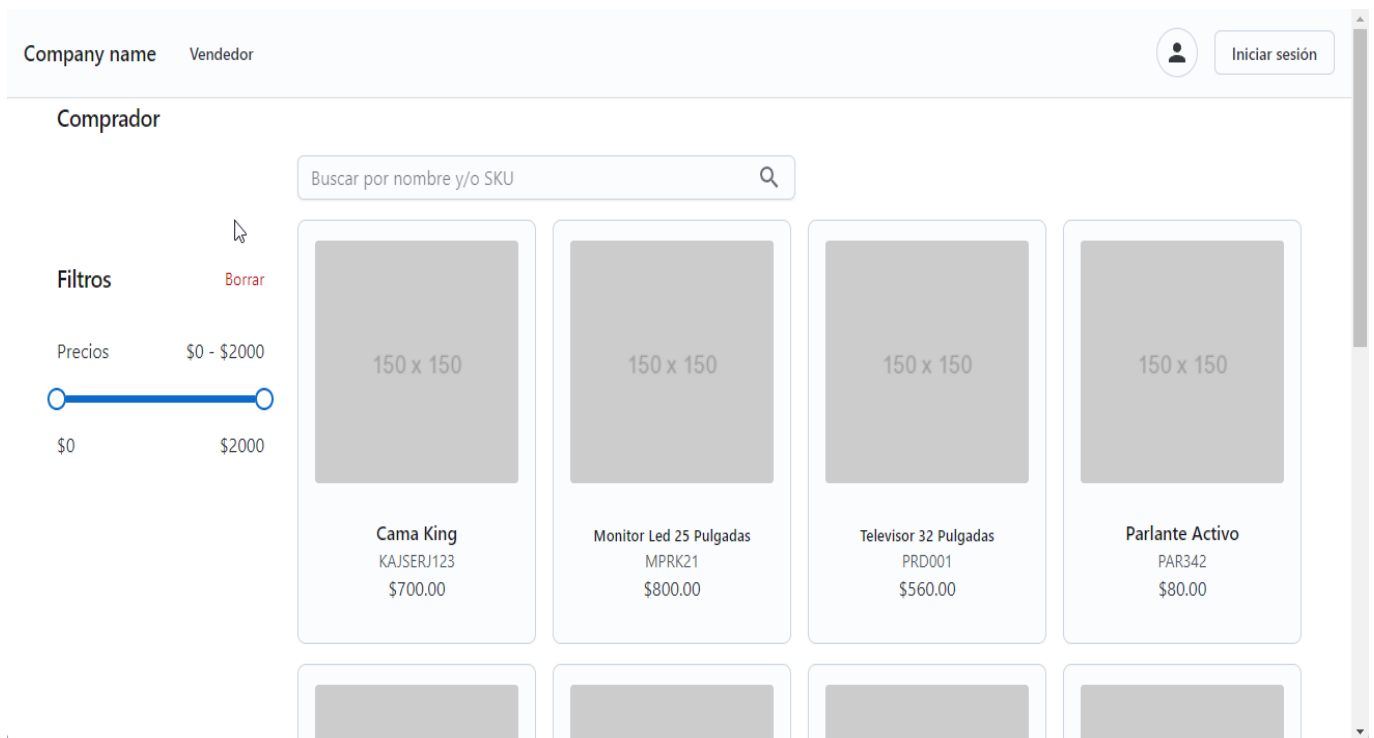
Company name Vendedor

Iniciar sesión

Comprador

Buscar por nombre y/o SKU

Filtros Borrar

Precios $0 - $2000

$0 $2000

150 x 150

Cama King
KAJSERJ123
$700.00

150 x 150

Monitor Led 25 Pulgadas
MPRK21
$800.00

150 x 150

Televisor 32 Pulgadas
PRD001
$560.00

150 x 150

Parlante Activo
PAR342
$80.00